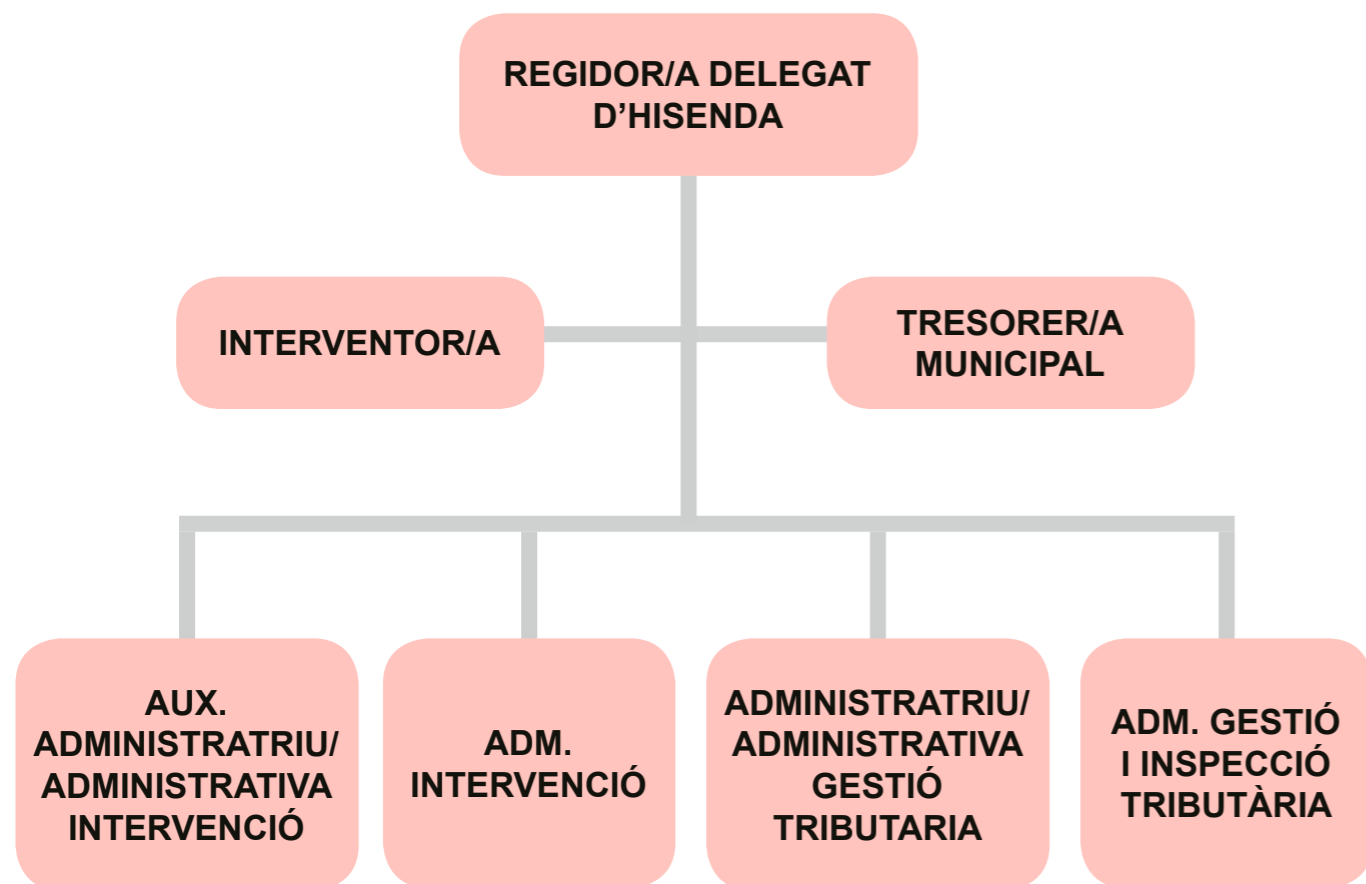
REGIDOR/A DELEGAT D’HISENDA

INTERVENTOR/A

TRESORER/A MUNICIPAL

AUX. ADMINISTRATRIU/ ADMINISTRATIVA INTERVENCIÓ

ADM. INTERVENCIÓ

ADMINISTRATRIU/ ADMINISTRATIVA GESTIÓ TRIBUTARIA

ADM. GESTIÓ I INSPECCIÓ TRIBUTÀRIA